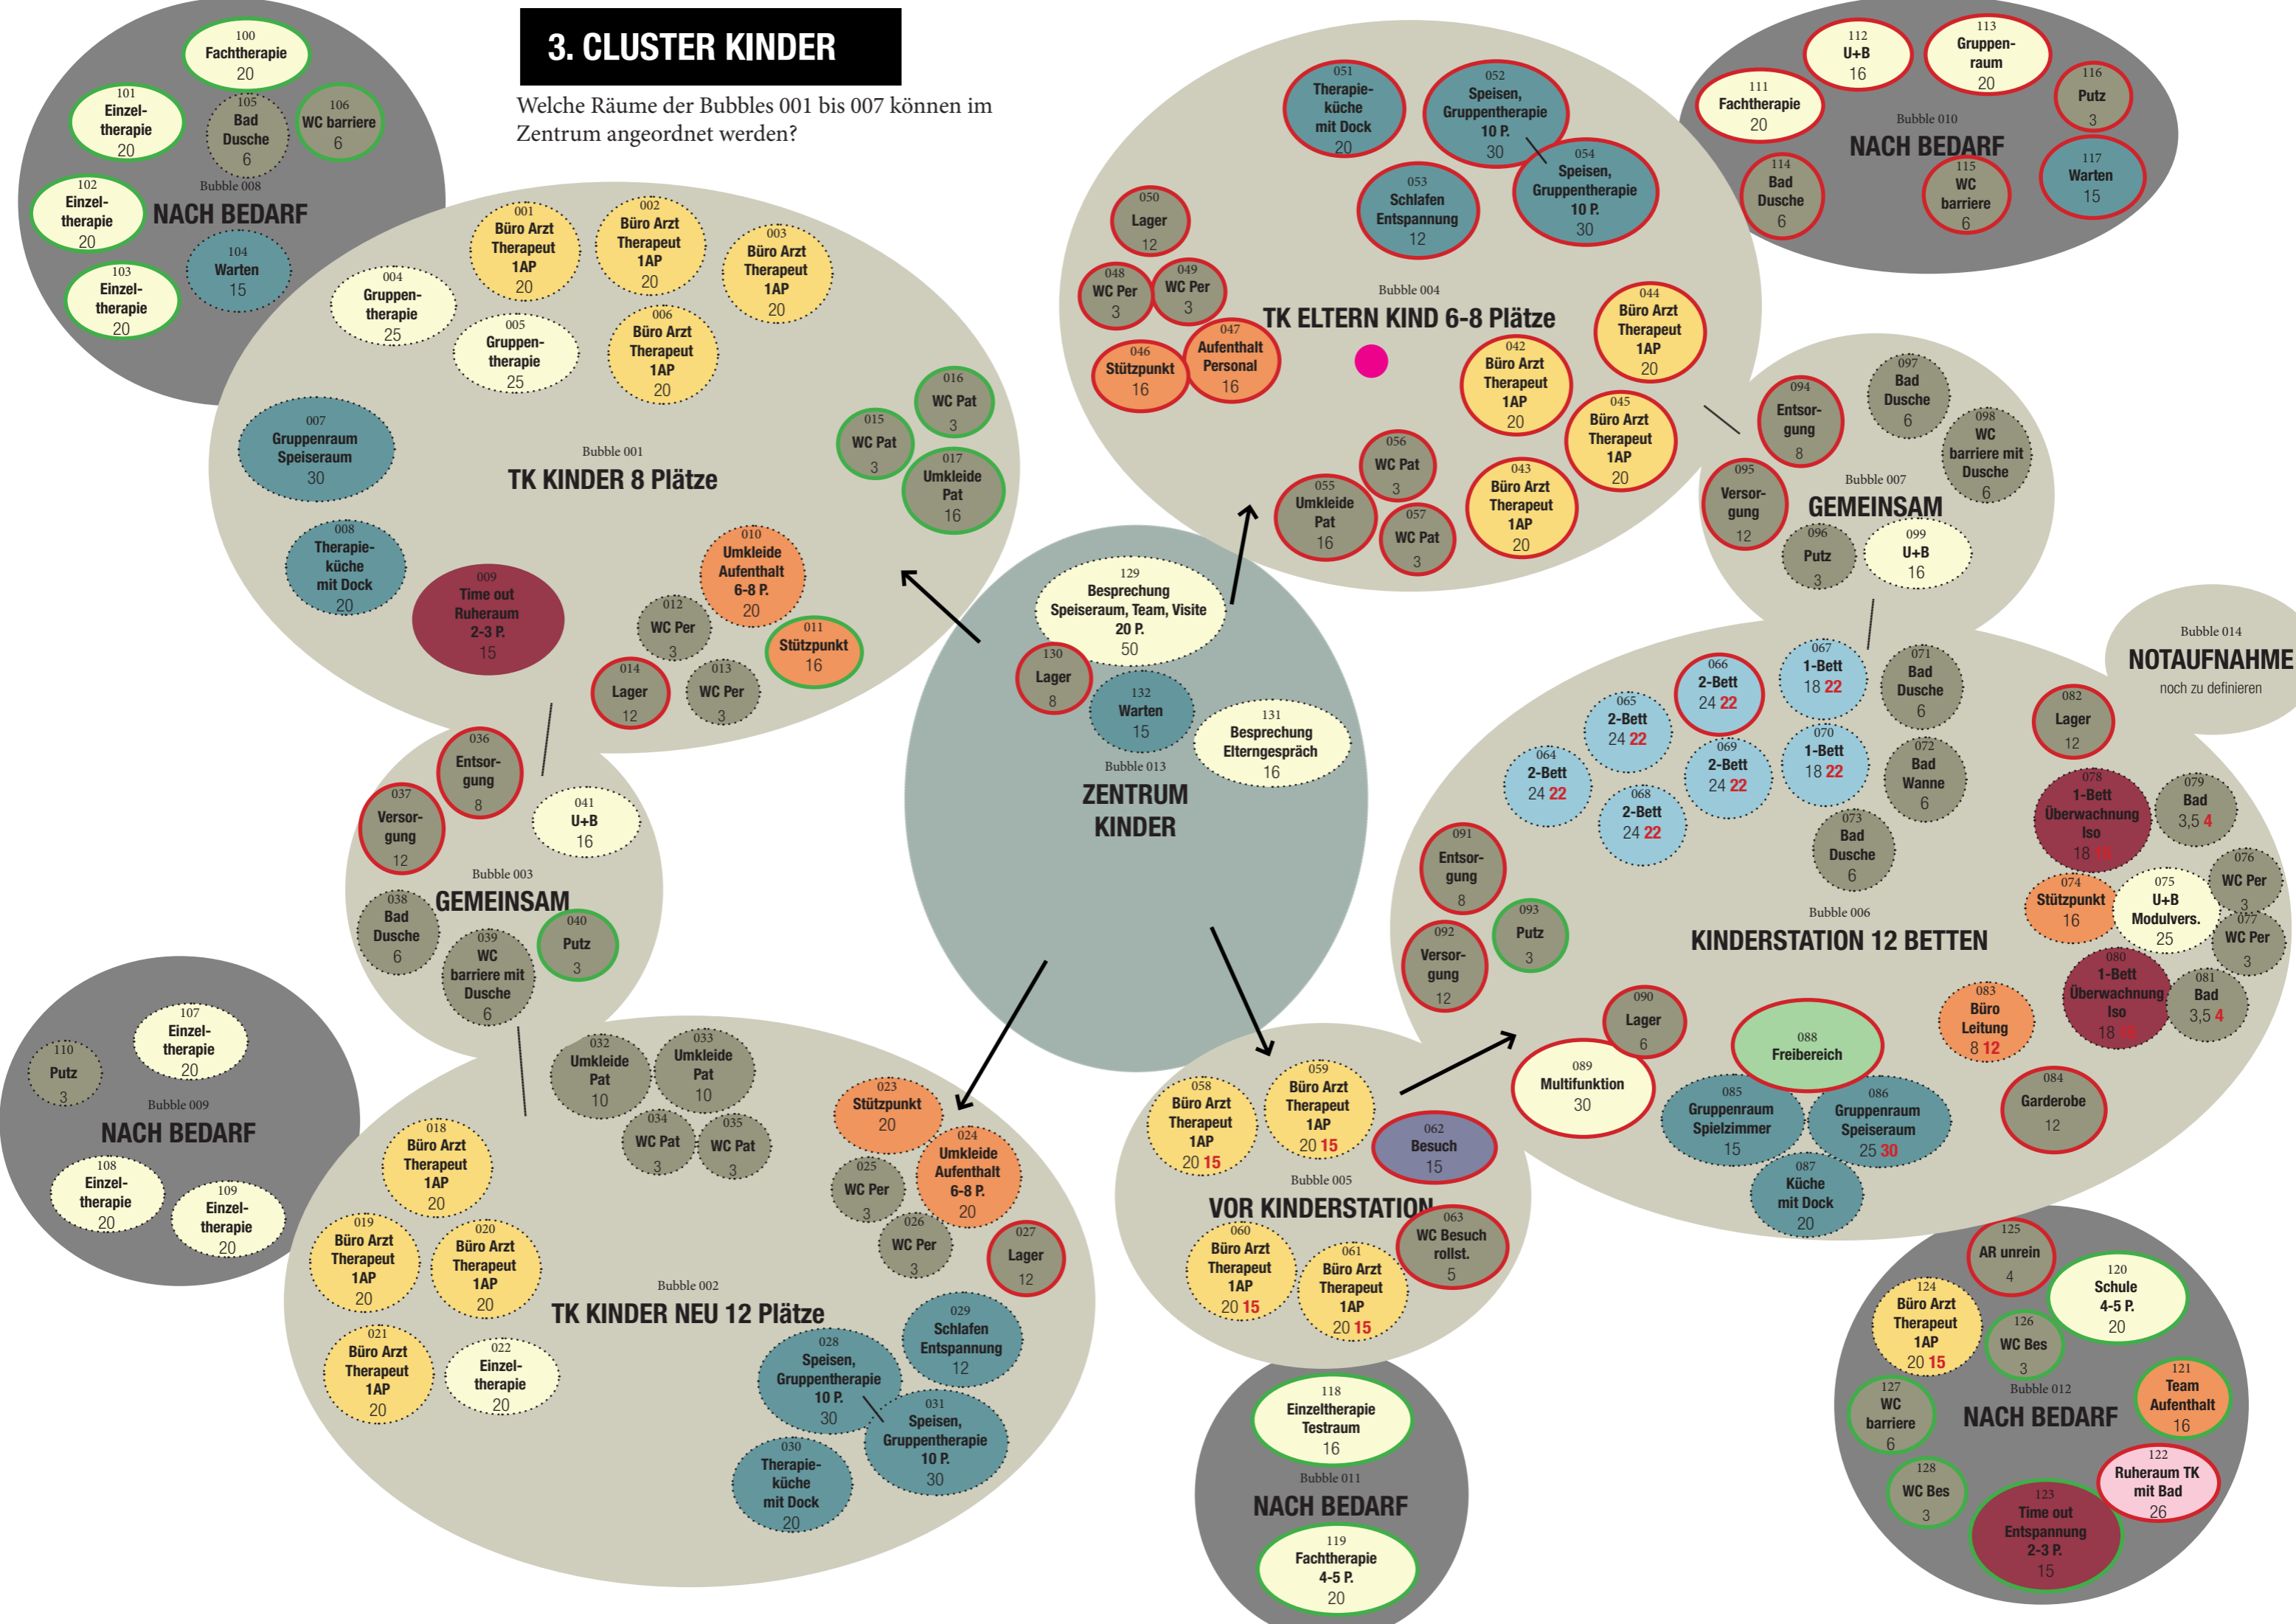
3. CLUSTER KINDER

Welche Räume der Bubbles 001 bis 007 können im Zentrum angeordnet werden?

100 Fachtherapie 20
101 Einzel-therapie 20
105 Bad Dusche 6
106 WC barriere 6
102 Einzel-therapie 20
Bubble 008
NACH BEDARF
104 Warten 15
103 Einzel-therapie 20

001 Büro Arzt Therapeut 1AP 20
002 Büro Arzt Therapeut 1AP 20
003 Büro Arzt Therapeut 1AP 20
004 Gruppen-therapie 25
005 Gruppen-therapie 25
006 Büro Arzt Therapeut 1AP 20
016 WC Pat 3
015 WC Pat 3
017 Umkleide Pat 16
007 Gruppenraum Speiseraum 30
Bubble 001
TK KINDER 8 Plätze
008 Therapie-küche mit Dock 20
009 Time out Ruheraum 2-3 P. 15
010 Umkleide Aufenthalt 6-8 P. 20
012 WC Per 3
011 Stützpunkt 16
014 Lager 12
013 WC Per 3

036 Entsor-gung 8
037 Versor-gung 12
041 U+B 16
Bubble 003
GEMEINSAM
038 Bad Dusche 6
039 WC barriere mit Dusche 6
040 Putz 3

107 Einzel-therapie 20
110 Putz 3
Bubble 009
NACH BEDARF
108 Einzel-therapie 20
109 Einzel-therapie 20

032 Umkleide Pat 10
033 Umkleide Pat 10
034 WC Pat 3
035 WC Pat 3
023 Stützpunkt 20
024 Umkleide Aufenthalt 6-8 P. 20
025 WC Per 3
026 WC Per 3
027 Lager 12
018 Büro Arzt Therapeut 1AP 20
019 Büro Arzt Therapeut 1AP 20
020 Büro Arzt Therapeut 1AP 20
Bubble 002
TK KINDER NEU 12 Plätze
021 Büro Arzt Therapeut 1AP 20
022 Einzel-therapie 20
029 Schlafen Entspannung 12
028 Speisen, Gruppentherapie 10 P. 30
031 Speisen, Gruppentherapie 10 P. 30
030 Therapie-küche mit Dock 20

129 Besprechung Speiseraum, Team, Visite 20 P. 50
130 Lager 8
132 Warten 15
131 Besprechung Elterngespräch 16
Bubble 013
ZENTRUM KINDER

051 Therapie-küche mit Dock 20
052 Speisen, Gruppentherapie 10 P. 30
054 Speisen, Gruppentherapie 10 P. 30
053 Schlafen Entspannung 12
050 Lager 12
048 WC Per 3
049 WC Per 3
Bubble 004
TK ELTERN KIND 6-8 Plätze
047 Aufenthalt Personal 16
046 Stützpunkt 16
044 Büro Arzt Therapeut 1AP 20
042 Büro Arzt Therapeut 1AP 20
045 Büro Arzt Therapeut 1AP 20
056 WC Pat 3
055 Umkleide Pat 16
057 WC Pat 3
043 Büro Arzt Therapeut 1AP 20

112 U+B 16
113 Gruppen-raum 20
111 Fachtherapie 20
116 Putz 3
Bubble 010
NACH BEDARF
114 Bad Dusche 6
115 WC barriere 6
117 Warten 15

094 Entsor-gung 8
097 Bad Dusche 6
098 WC barriere mit Dusche 6
095 Versor-gung 12
Bubble 007
GEMEINSAM
096 Putz 3
099 U+B 16

Bubble 014
NOTAUFNAHME
noch zu definieren

066 2-Bett 24 22
067 1-Bett 18 22
071 Bad Dusche 6
065 2-Bett 24 22
070 1-Bett 18 22
069 2-Bett 24 22
064 2-Bett 24 22
072 Bad Wanne 6
082 Lager 12
068 2-Bett 24 22
073 Bad Dusche 6
078 1-Bett Überwachnung Iso 18 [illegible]
079 Bad 3,5 4
091 Entsor-gung 8
076 WC Per 3
074 Stützpunkt 16
075 U+B Modulvers. 25
077 WC Per 3
093 Putz 3
092 Versor-gung 12
Bubble 006
KINDERSTATION 12 BETTEN
080 1-Bett Überwachnung Iso 18 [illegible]
081 Bad 3,5 4
090 Lager 6
088 Freibereich
083 Büro Leitung 8 12
089 Multifunktion 30
084 Garderobe 12
085 Gruppenraum Spielzimmer 15
086 Gruppenraum Speiseraum 25 30
087 Küche mit Dock 20

058 Büro Arzt Therapeut 1AP 20 15
059 Büro Arzt Therapeut 1AP 20 15
062 Besuch 15
Bubble 005
VOR KINDERSTATION
063 WC Besuch rollst. 5
060 Büro Arzt Therapeut 1AP 20 15
061 Büro Arzt Therapeut 1AP 20 15

118 Einzeltherapie Testraum 16
Bubble 011
NACH BEDARF
119 Fachtherapie 4-5 P. 20

125 AR unrein 4
120 Schule 4-5 P. 20
124 Büro Arzt Therapeut 1AP 20 15
126 WC Bes 3
Bubble 012
121 Team Aufenthalt 16
127 WC barriere 6
NACH BEDARF
122 Ruheraum TK mit Bad 26
128 WC Bes 3
123 Time out Entspannung 2-3 P. 15